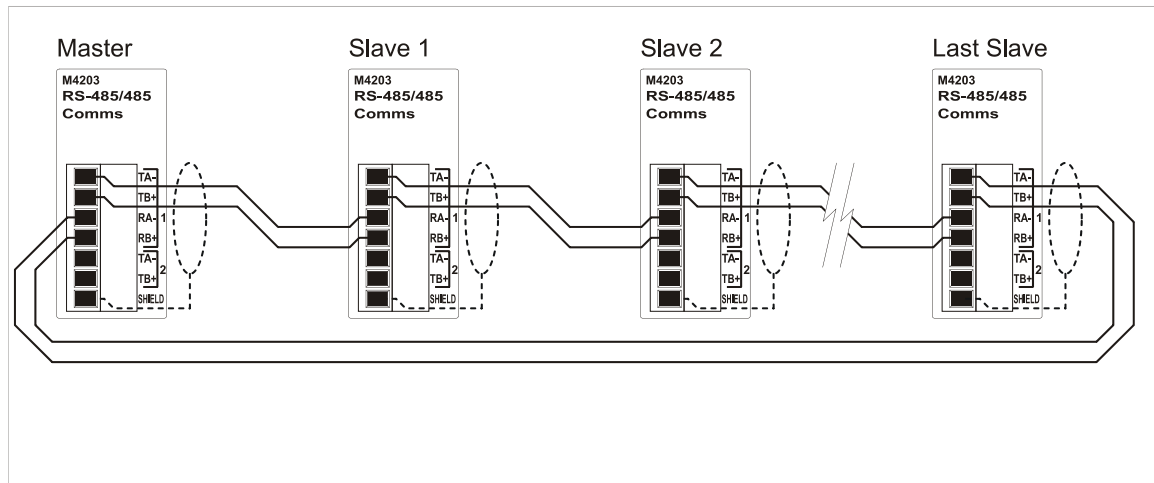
Master

M4203
RS-485/485
Comms

TA-
TB+
RA- 1
RB+
TA-
TB+ 2
SHIELD

Slave 1

M4203
RS-485/485
Comms

TA-
TB+
RA- 1
RB+
TA-
TB+ 2
SHIELD

Slave 2

M4203
RS-485/485
Comms

TA-
TB+
RA- 1
RB+
TA-
TB+ 2
SHIELD

Last Slave

M4203
RS-485/485
Comms

TA-
TB+
RA- 1
RB+
TA-
TB+ 2
SHIELD